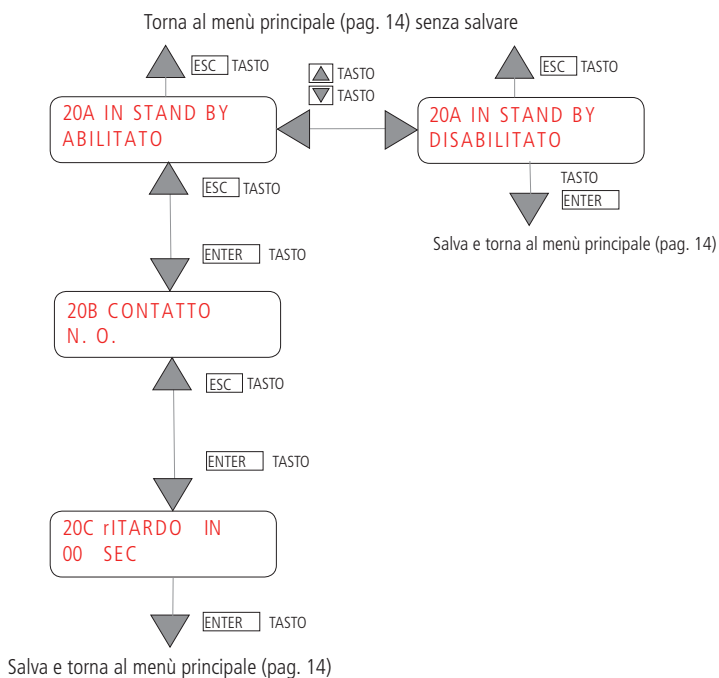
Torna al menù principale (pag. 14) senza salvare

ESC TASTO

TASTO
TASTO

ESC TASTO

20A IN STAND BY
ABILITATO

20A IN STAND BY
DISABILITATO

TASTO
ENTER

Salva e torna al menù principale (pag. 14)

ESC TASTO

ENTER TASTO

20B CONTATTO
N. O.

ESC TASTO

ENTER TASTO

20C rITARDO IN
00 SEC

ENTER TASTO

Salva e torna al menù principale (pag. 14)